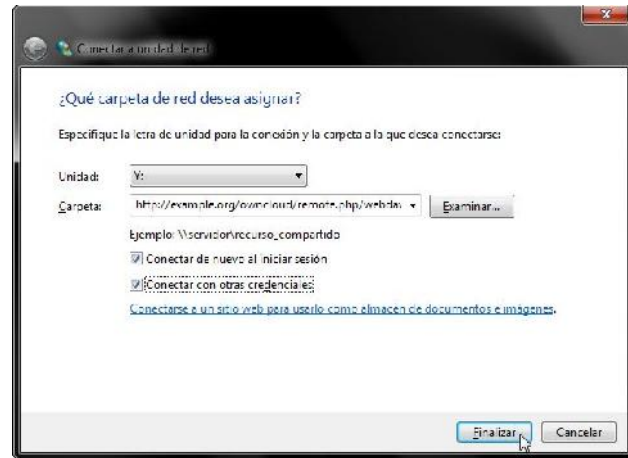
Conectar a unidad de red

¿Qué carpeta de red desea asignar?

Especifique la letra de unidad para la conexión y la carpeta a la que desea conectarse:

Unidad: Y:

Carpeta: http://example.org/owncloud/remote.php/webdav

Examinar...

Ejemplo: \\servidor\recurso_compartido

Conectar de nuevo al iniciar sesión

Conectar con otras credenciales

Conectarse a un sitio web para usarlo como almacén de documentos e imágenes.

Finalizar

Cancelar